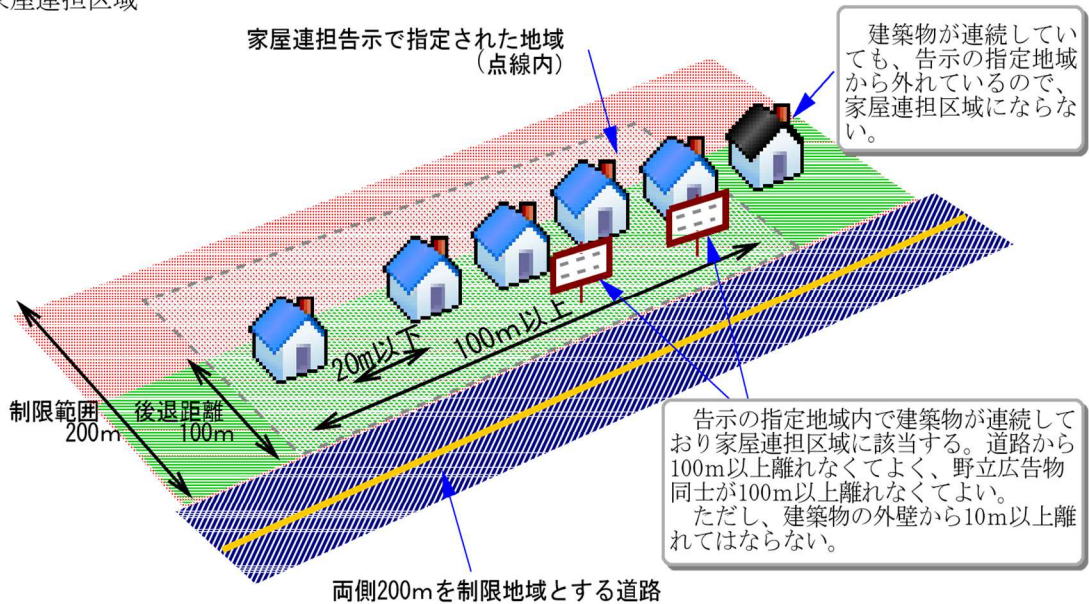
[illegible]屋連担区域

家屋連担告示で指定された地域
（点線内）

建築物が連続していても、告示の指定地域から外れているので、家屋連担区域にならない。

20m以下

100m以上

制限範囲
200m

後退距離
100m

告示の指定地域内で建築物が連続しており家屋連担区域に該当する。道路から100m以上離れなくてよく、野立広告物同士が100m以上離れなくてよい。
ただし、建築物の外壁から10m以上離れてはならない。

両側200mを制限地域とする道路